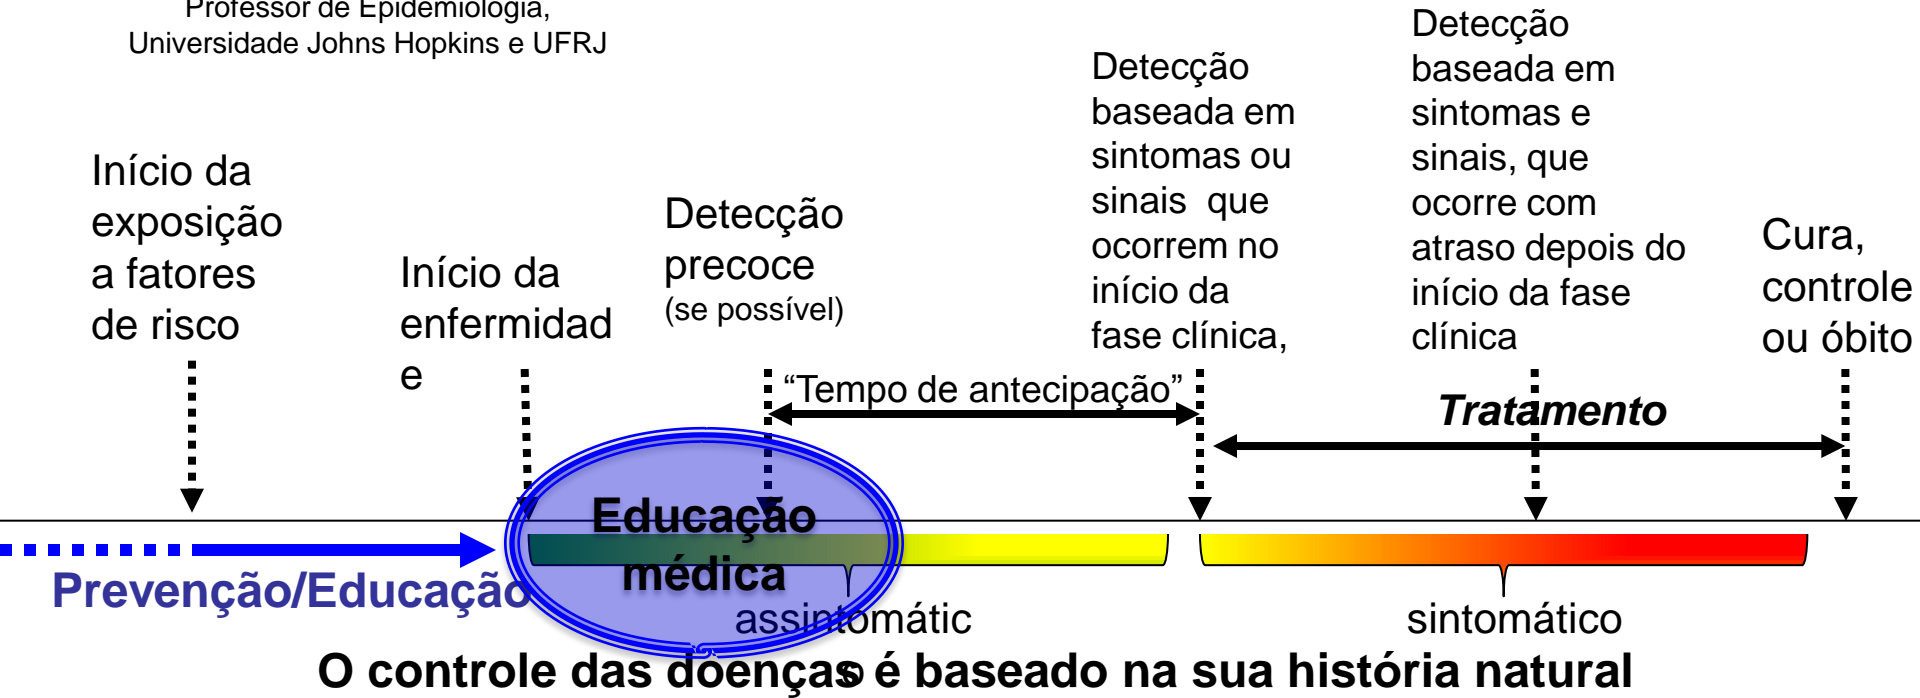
Professor de Epidemiologia, Universidade Johns Hopkins e UFRJ

Início da exposição a fatores de risco

Início da enfermidade

Detecção precoce (se possível)

Detecção baseada em sintomas ou sinais que ocorrem no início da fase clínica,

Detecção baseada em sintomas e sinais, que ocorre com atraso depois do início da fase clínica

Cura, controle ou óbito

“Tempo de antecipação”

Tratamento

Educação médica

Prevenção/Educação

assintomátic

sintomático

O controle das doenças é baseado na sua história natural